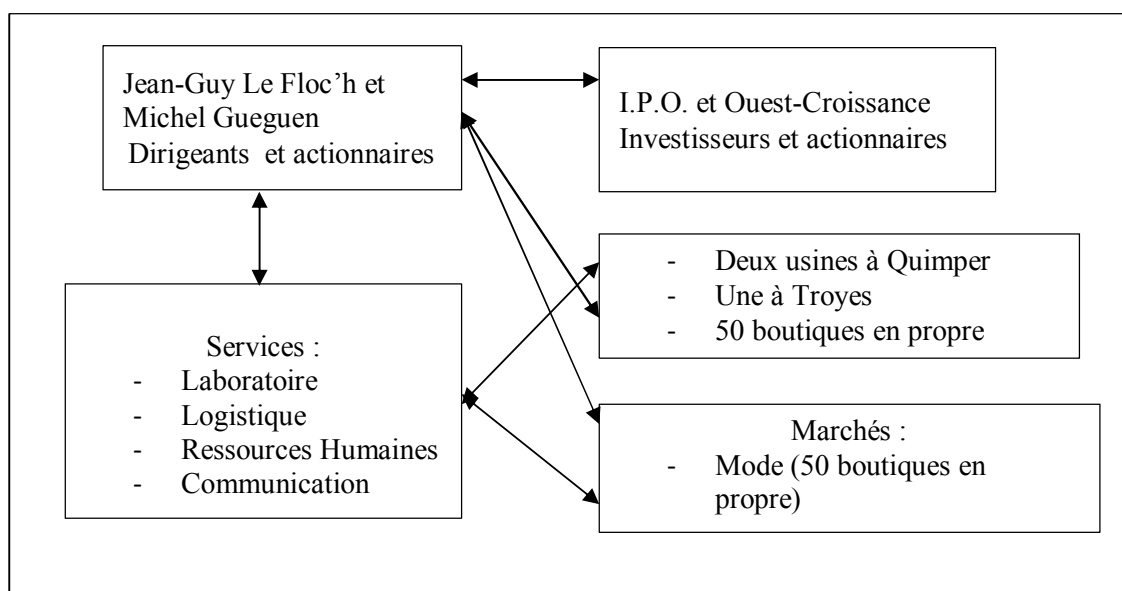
Jean-Guy Le Floc'h et Michel Gueguen
Dirigeants et actionnaires

I.P.O. et Ouest-Croissance
Investisseurs et actionnaires

- Deux usines à Quimper
- Une à Troyes
- 50 boutiques en propre

Services :
- Laboratoire
- Logistique
- Ressources Humaines
- Communication

Marchés :
- Mode (50 boutiques en propre)